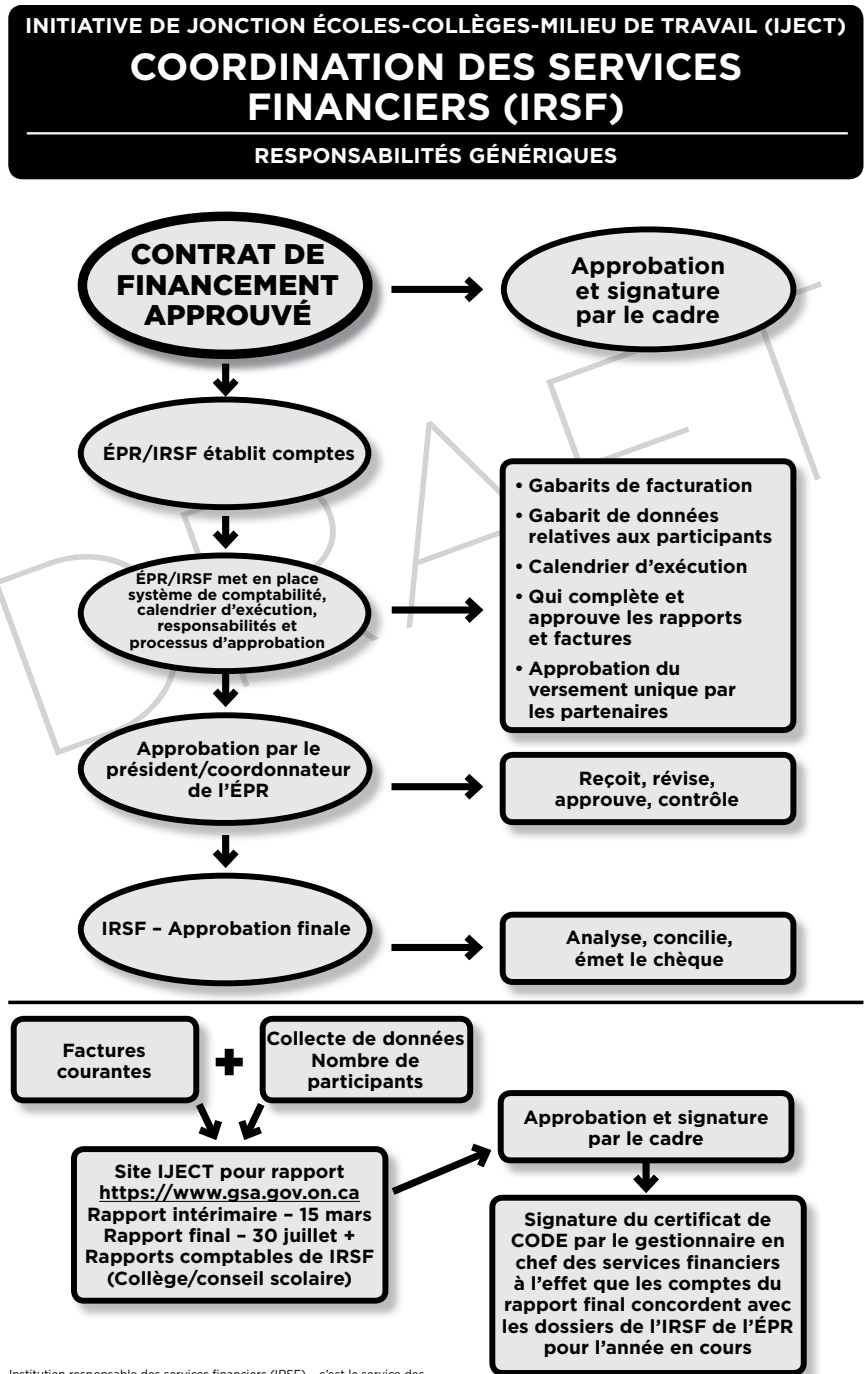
INITIATIVE DE JONCTION ÉCOLES-COLLÈGES-MILIEU DE TRAVAIL (IJECT)

COORDINATION DES SERVICES FINANCIERS (IRSF)

RESPONSABILITÉS GÉNÉRIQUES

DRAFT

CONTRAT DE FINANCEMENT APPROUVÉ

Approbation et signature par le cadre

ÉPR/IRSF établit comptes

ÉPR/IRSF met en place système de comptabilité, calendrier d'exécution, responsabilités et processus d'approbation

• Gabarits de facturation
• Gabarit de données relatives aux participants
• Calendrier d'exécution
• Qui complète et approuve les rapports et factures
• Approbation du versement unique par les partenaires

Approbation par le président/coordonnateur de l'ÉPR

Reçoit, révise, approuve, contrôle

IRSF – Approbation finale

Analyse, concilie, émet le chèque

Factures courantes

Collecte de données Nombre de participants

Site IJECT pour rapport https://www.gsa.gov.on.ca Rapport intérimaire – 15 mars Rapport final – 30 juillet + Rapports comptables de IRSF (Collège/conseil scolaire)

Approbation et signature par le cadre

Signature du certificat de CODE par le gestionnaire en chef des services financiers à l'effet que les comptes du rapport final concordent avec les dossiers de l'IRSF de l'ÉPR pour l'année en cours

Institution responsable des services financiers (IRSF) – c'est le service des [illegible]